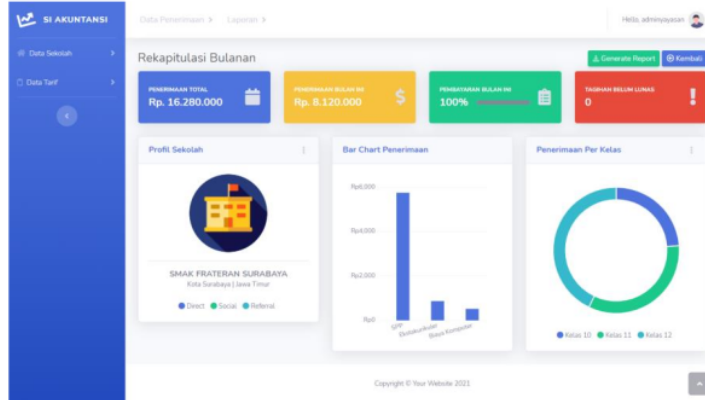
SI AKUNTANSI

Data Sekolah >

Data Tarif >

Data Penerimaan > Laporan >

Hello, adminyayasan

Rekapitulasi Bulanan

Generate Report

Kembali

PENERIMAAN TOTAL
Rp. 16.280.000

PENERIMAAN BULAN INI
Rp. 8.120.000

PEMBAYARAN BULAN INI
100%

TAGIHAN BELUM LUNAS
0

Profil Sekolah

SMAK FRATERAN SURABAYA
Kota Surabaya | Jawa Timur

Direct Social Referral

Bar Chart Penerimaan

Rp6,000
Rp4,000
Rp2,000
Rp0

SPP
Ekstrakurikuler
Biaya Komputer

Penerimaan Per Kelas

Kelas 10 Kelas 11 Kelas 12

Copyright © Your Website 2021